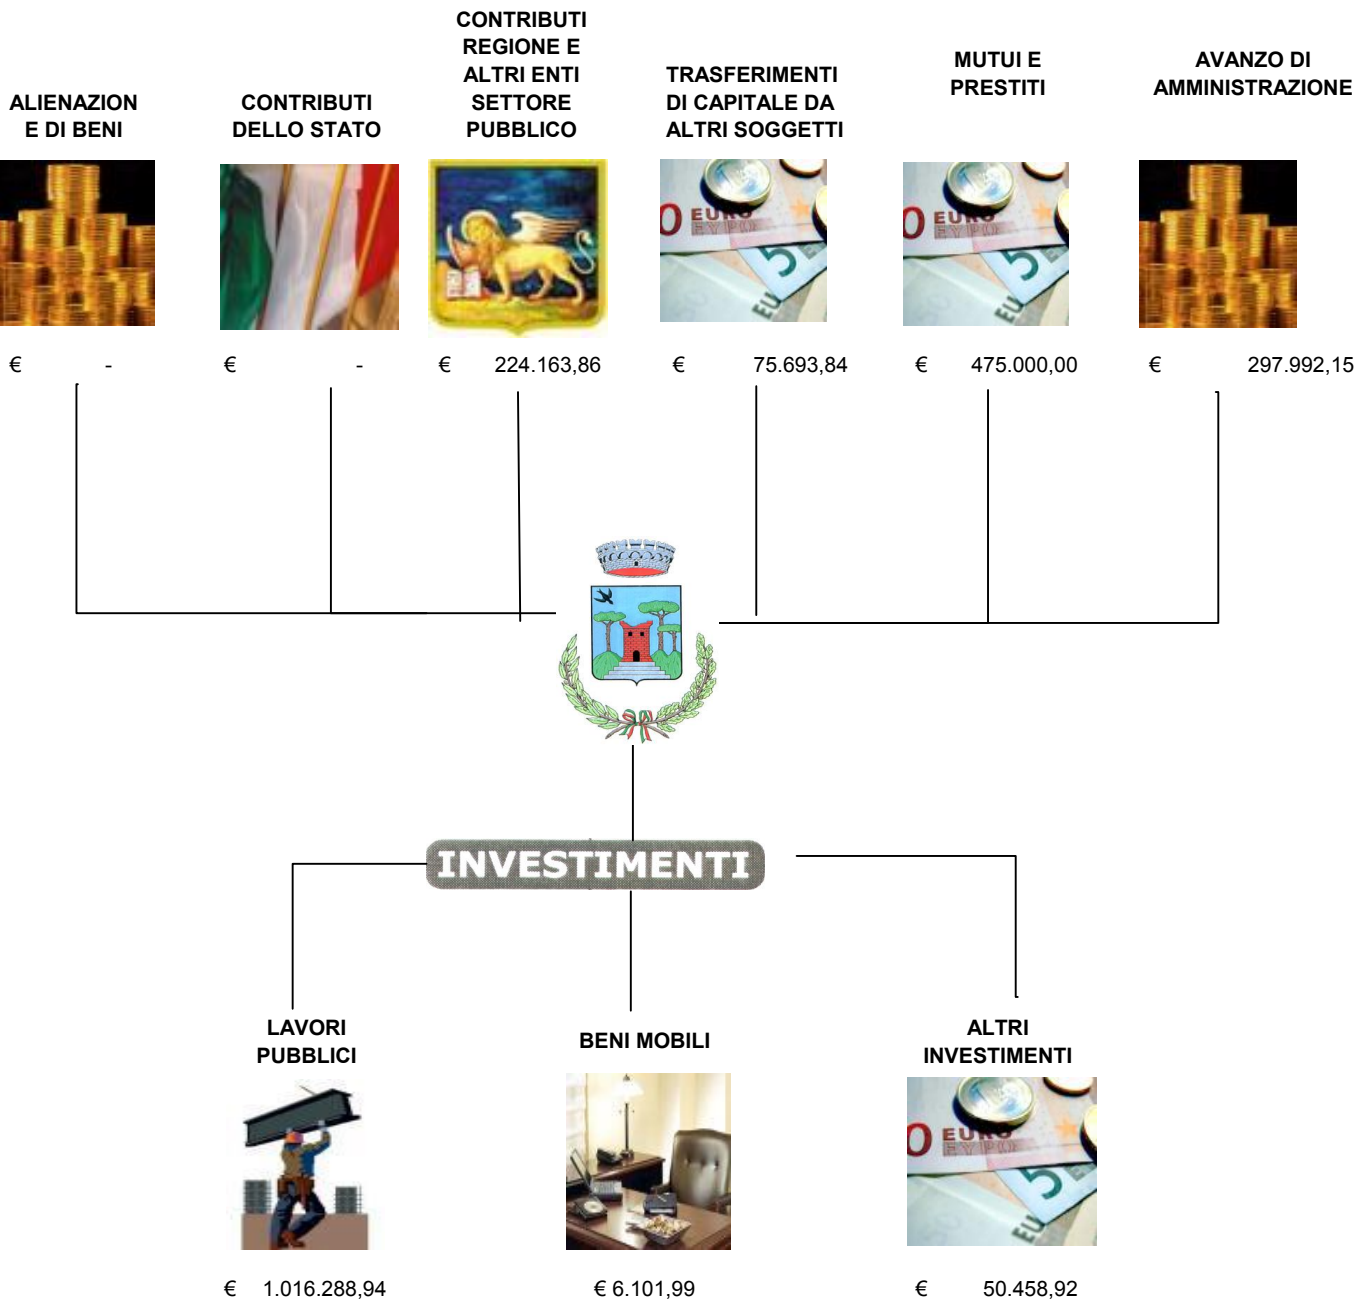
ALIENAZION E DI BENI

€ -

CONTRIBUTI DELLO STATO

€ -

CONTRIBUTI REGIONE E ALTRI ENTI SETTORE PUBBLICO

€ 224.163,86

TRASFERIMENTI DI CAPITALE DA ALTRI SOGGETTI

€ 75.693,84

MUTUI E PRESTITI

€ 475.000,00

AVANZO DI AMMINISTRAZIONE

€ 297.992,15

INVESTIMENTI

LAVORI PUBBLICI

€ 1.016.288,94

BENI MOBILI

€ 6.101,99

ALTRI INVESTIMENTI

€ 50.458,92